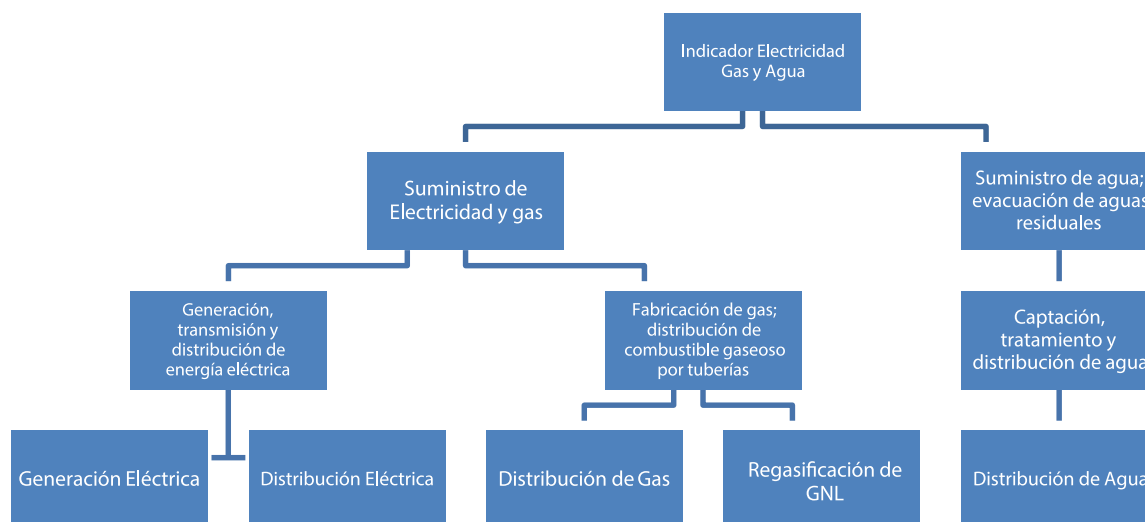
Indicador Electricidad Gas y Agua

Suministro de Electricidad y gas

Suministro de agua; evacuación de aguas residuales

Generación, transmisión y distribución de energía eléctrica

Fabricación de gas; distribución de combustible gaseoso por tuberías

Captación, tratamiento y distribución de agua

Generación Eléctrica

Distribución Eléctrica

Distribución de Gas

Regasificación de GNL

Distribución de Agua